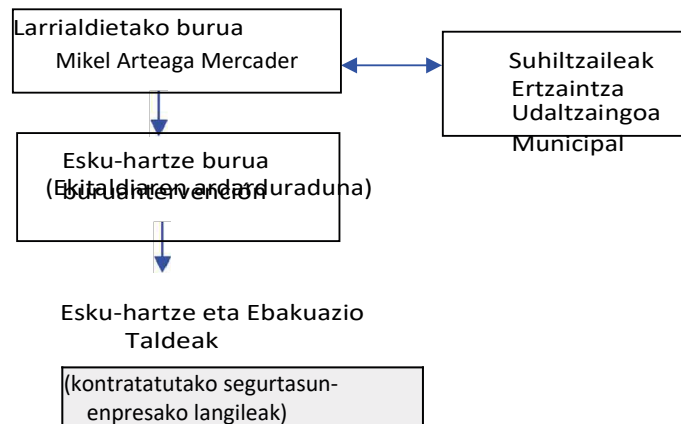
Larrialdietako burua
Mikel Arteaga Mercader

Suhiltzaileak
Ertzaintza
Udaltzaingoa
Municipal

Esku-hartze burua
(Ekitaldiaren arduraduna)
buruanintervención

Esku-hartze eta Ebakuazio Taldeak

(kontratatutako segurtasun-enpresako langileak)